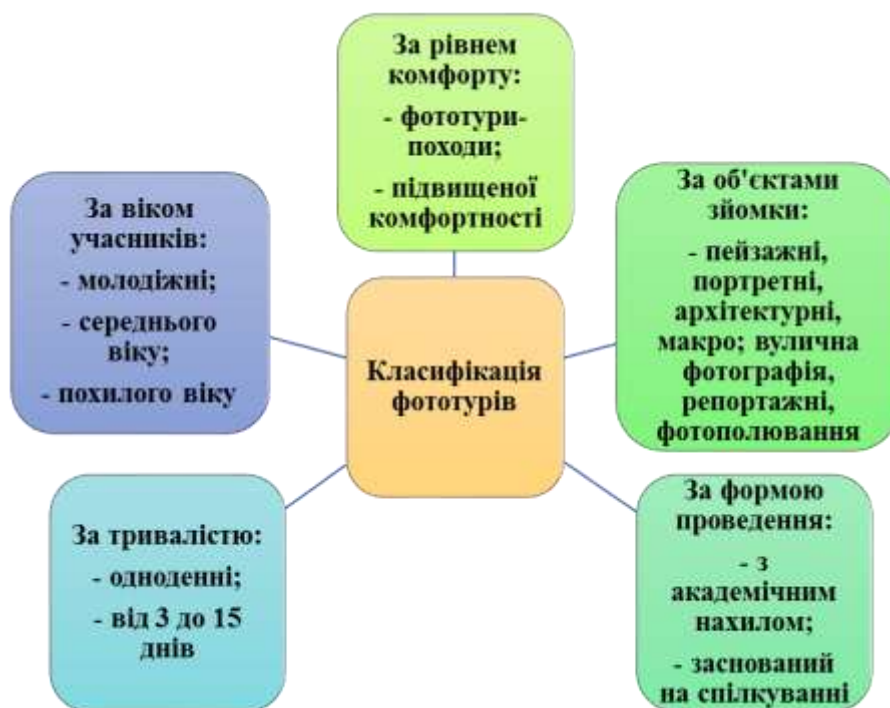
За рівнем комфорту:

- фототури-походи;

- підвищеної комфортності

За віком учасників:

- молодіжні;

- середнього віку;

- похилого віку

Класифікація фототурів

За об'єктами зйомки:

- пейзажні, портретні, архітектурні, макро; вулична фотографія, репортажні, фотополювання

За тривалістю:

- одноденні;

- від 3 до 15 днів

За формою проведення:

- з академічним нахилом;

- заснований на спілкуванні